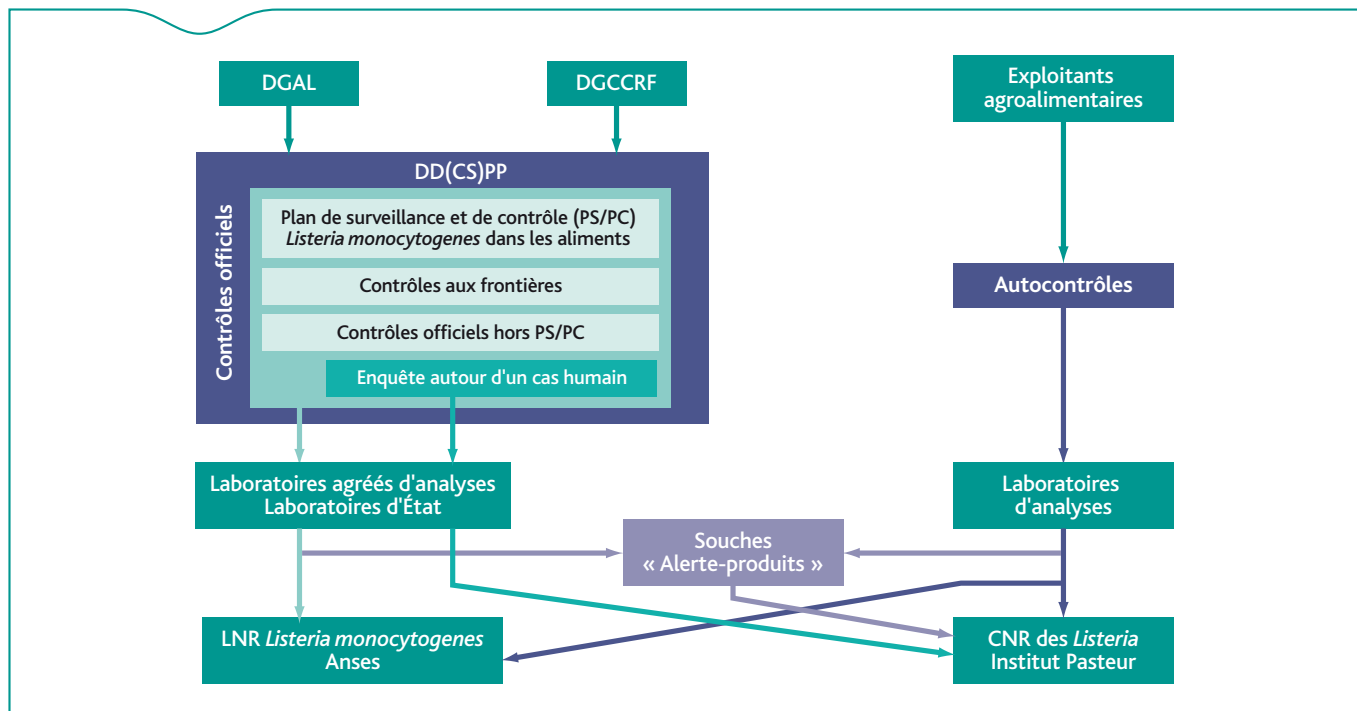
DGAL

DGCCRF

Exploitants agroalimentaires

DD(CS)PP

Contrôles officiels

Plan de surveillance et de contrôle (PS/PC) *Listeria monocytogenes* dans les aliments

Contrôles aux frontières

Contrôles officiels hors PS/PC

Enquête autour d'un cas humain

Autocontrôles

Laboratoires agréés d'analyses
Laboratoires d'État

Laboratoires d'analyses

Souches « Alerte-produits »

LNR *Listeria monocytogenes*
Anses

CNR des *Listeria*
Institut Pasteur